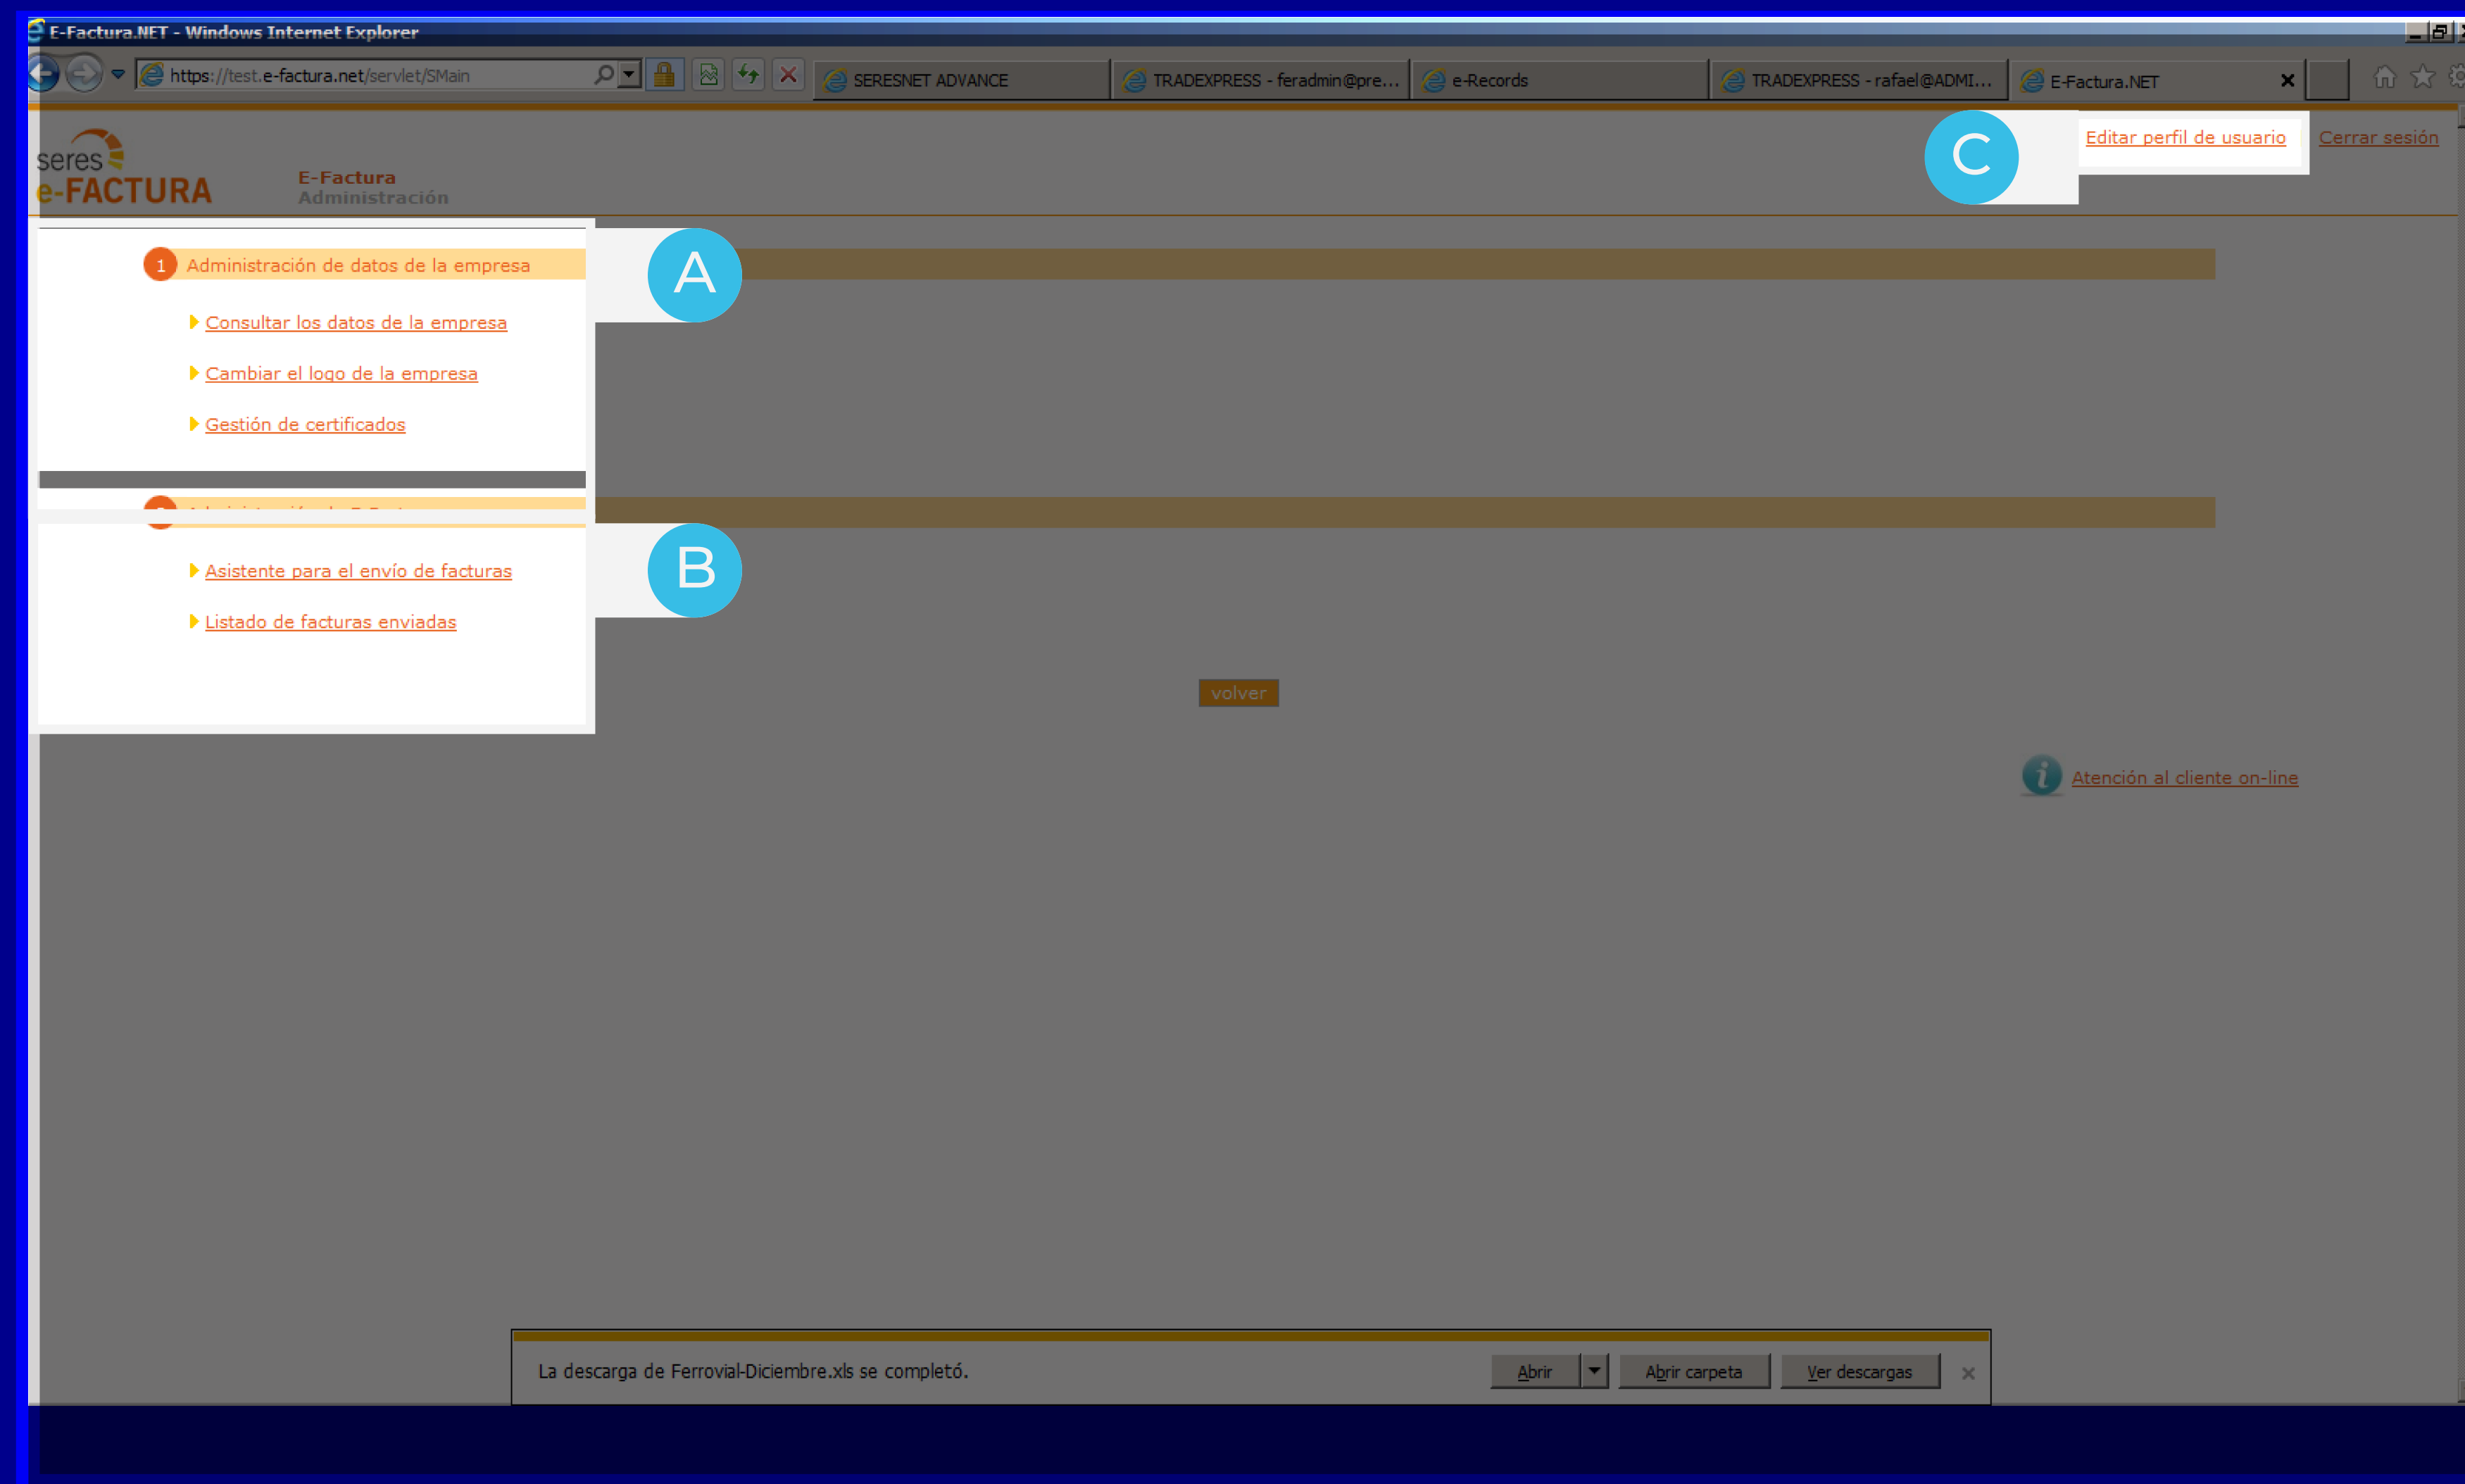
E-Factura.NET - Windows Internet Explorer

https://test.e-factura.net/servlet/SMain

SERESNET ADVANCE

TRADEXPRESS - feradmin@pre...

e-Records

TRADEXPRESS - rafael@ADMI...

E-Factura.NET

seres e-FACTURA

E-Factura
Administración

C

Editar perfil de usuario

Cerrar sesión

1 Administración de datos de la empresa

A

Consultar los datos de la empresa

Cambiar el logo de la empresa

Gestión de certificados

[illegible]

B

Asistente para el envío de facturas

Listado de facturas enviadas

volver

Atención al cliente on-line

La descarga de Ferrovial-Diciembre.xls se completó.

Abrir

Abrir carpeta

Ver descargas